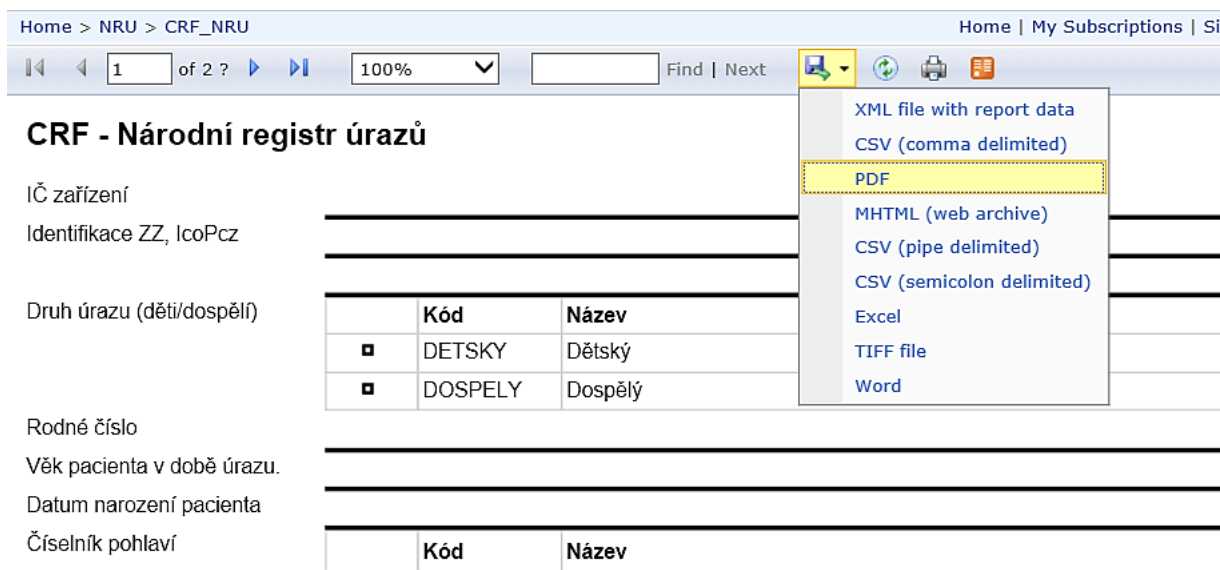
Home > NRU > CRF_NRU

Home | My Subscriptions | Si

1 of 2 ? 100% Find | Next

XML file with report data
CSV (comma delimited)
PDF
MHTML (web archive)
CSV (pipe delimited)
CSV (semicolon delimited)
Excel
TIFF file
Word

CRF - Národní registr úrazů

IČ zařízení

Identifikace ZZ, IcoPcz

Druh úrazu (děti/dospělí)

| | Kód | Název |
|---|---|---|
| ◘ | DETSKY | Dětský |
| ◘ | DOSPELY | Dospělý |

Rodné číslo

Věk pacienta v době úrazu.

Datum narození pacienta

Číselník pohlaví

| | Kód | Název |
|---|---|---|